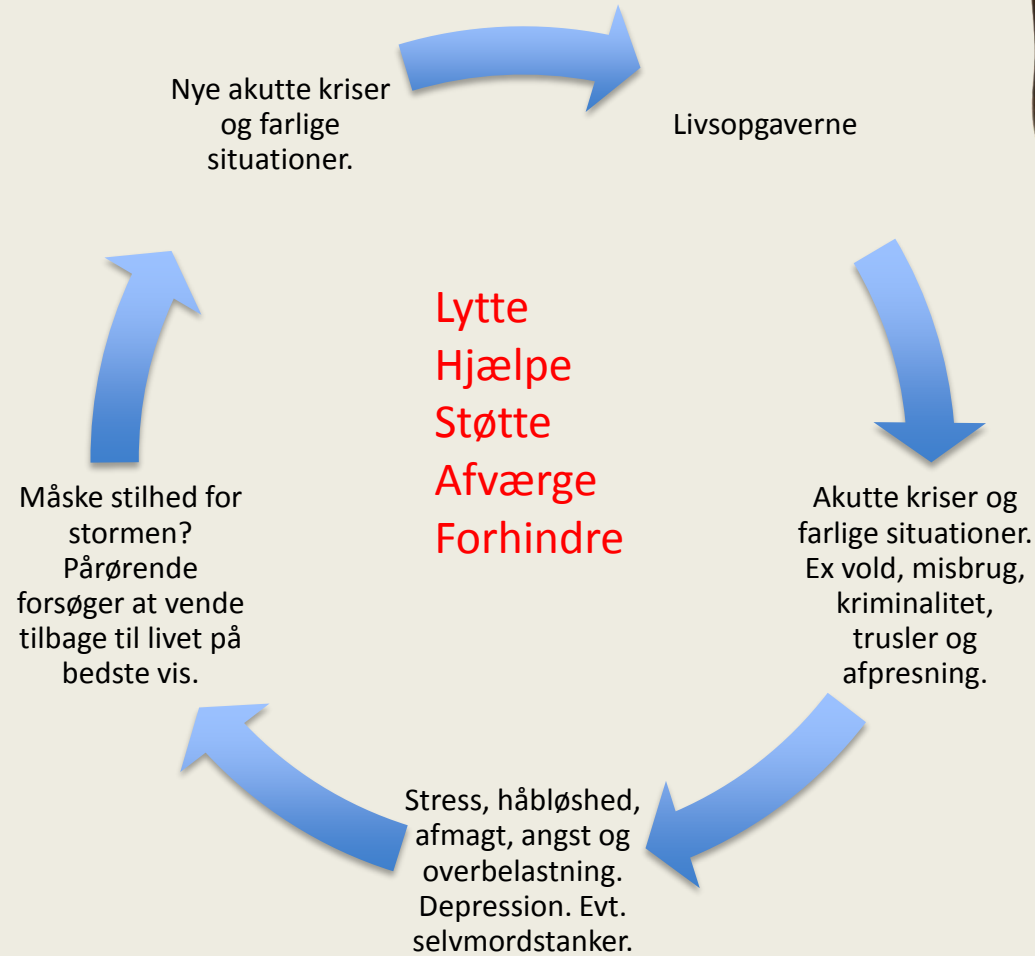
Nye akutte kriser og farlige situationer.

Livsopgaverne

Akutte kriser og farlige situationer. Ex vold, misbrug, kriminalitet, trusler og afpresning.

Stress, håbløshed, afmagt, angst og overbelastning. Depression. Evt. selvmordstanker.

Måske stilhed for stormen? Pårørende forsøger at vende tilbage til livet på bedste vis.

Lytte
Hjælpe
Støtte
Afværge
Forhindre